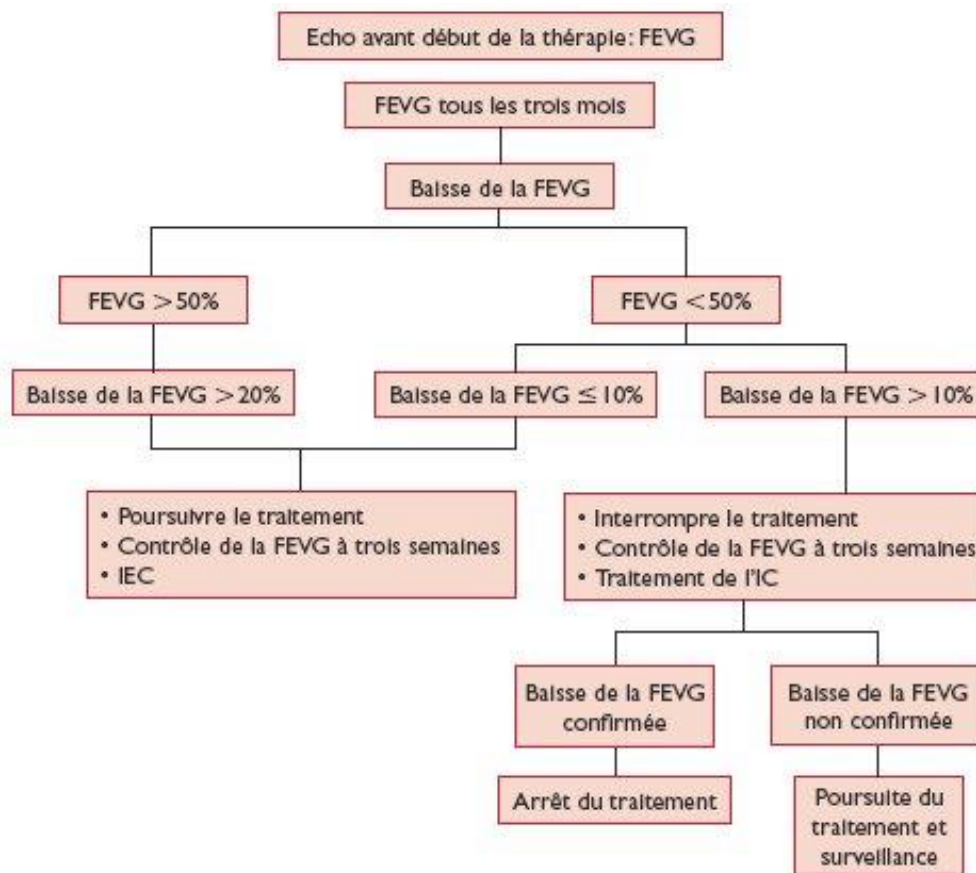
Echo avant début de la thérapie: FEVG

FEVG tous les trois mois

Baisse de la FEVG

FEVG $>50\%$

FEVG $<50\%$

Baisse de la FEVG $>20\%$

Baisse de la FEVG $\leq 10\%$

Baisse de la FEVG $>10\%$

• Poursuivre le traitement
• Contrôle de la FEVG à trois semaines
• IEC

• Interrompre le traitement
• Contrôle de la FEVG à trois semaines
• Traitement de l'IC

Baisse de la FEVG confirmée

Baisse de la FEVG non confirmée

Arrêt du traitement

Poursuite du traitement et surveillance